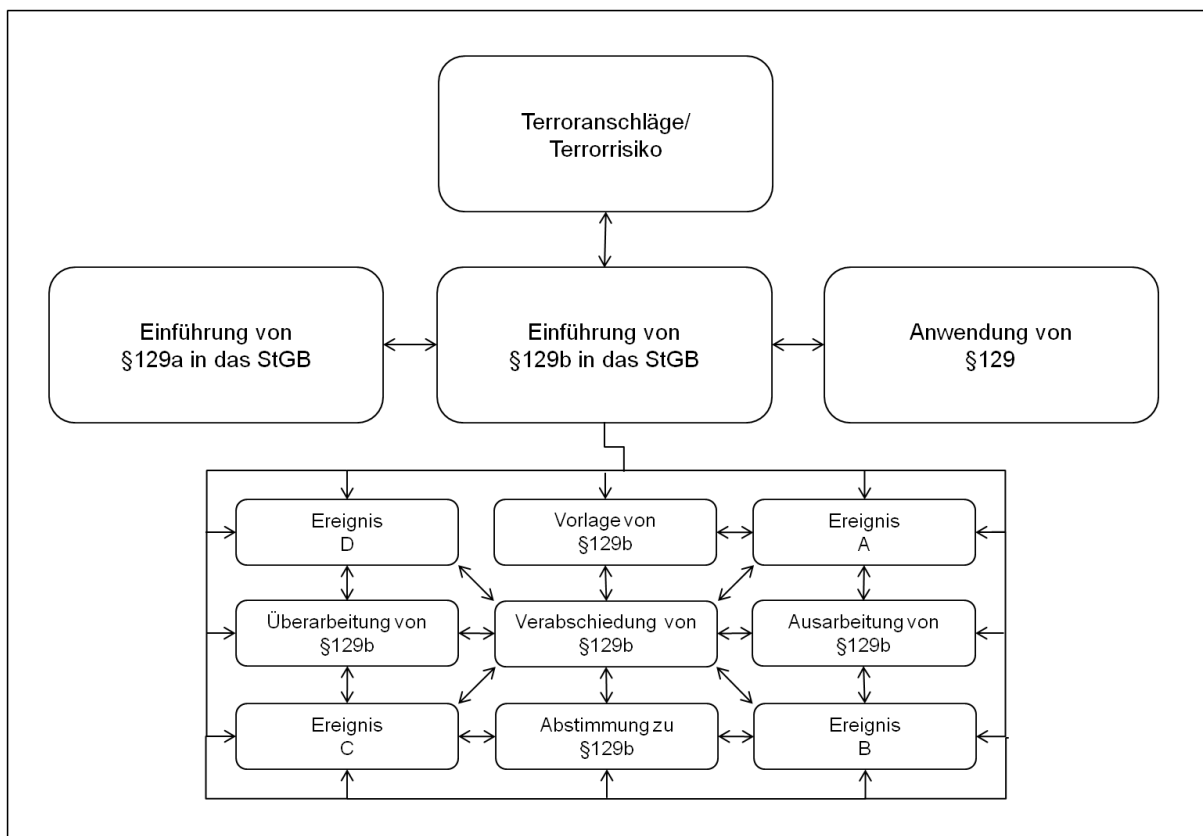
Terroranschläge/ Terrorrisiko

Einführung von §129a in das StGB

Einführung von §129b in das StGB

Anwendung von §129

Ereignis D

Vorlage von §129b

Ereignis A

Überarbeitung von §129b

Verabschiedung von §129b

Ausarbeitung von §129b

Ereignis C

Abstimmung zu §129b

Ereignis B